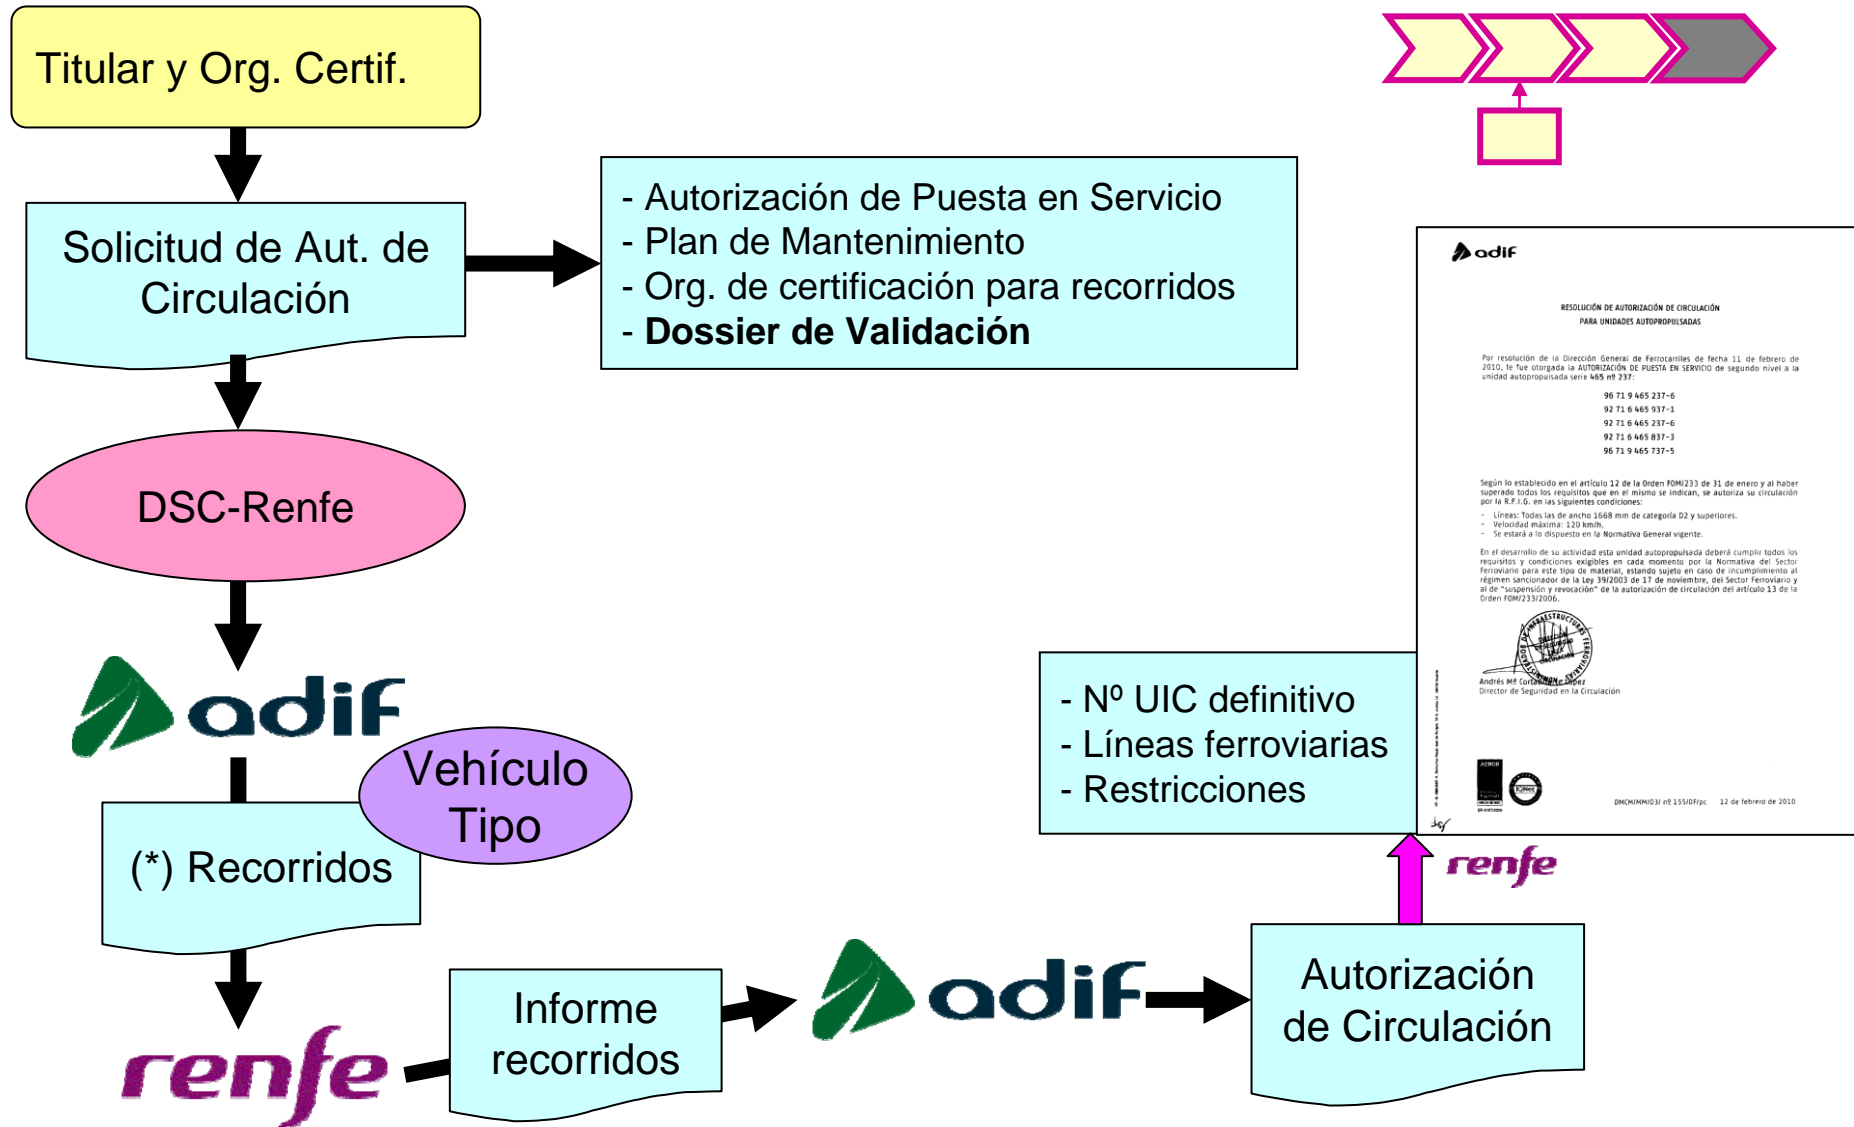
Titular y Org. Certif.

Solicitud de Aut. de Circulación

- Autorización de Puesta en Servicio
- Plan de Mantenimiento
- Org. de certificación para recorridos
- **Dossier de Validación**

DSC-Renfe

adif

Vehículo Tipo

(*) Recorridos

renfe

Informe recorridos

adif

Autorización de Circulación

renfe

- Nº UIC definitivo
- Líneas ferroviarias
- Restricciones

adif

RESOLUCIÓN DE AUTORIZACIÓN DE CIRCULACIÓN
PARA UNIDADES AUTOPROPULSADAS

Por resolución de la Dirección General de Ferrocarriles de fecha 11 de febrero de 2010, le fue otorgada la AUTORIZACIÓN DE PUESTA EN SERVICIO de segundo nivel a la unidad autopropulsada serie 465 nº 237:

96 71 9 465 237-6
92 71 6 465 937-1
92 71 6 465 237-6
92 71 6 465 837-3
96 71 9 465 737-5

Según lo establecido en el artículo 12 de la Orden FOM/233 de 31 de enero y al haber superado todos los requisitos que en el mismo se indican, se autoriza su circulación por la R.F.I.G. en las siguientes condiciones:

- Líneas: Todas las de ancho 1668 mm de categoría D2 y superiores.
- Velocidad máxima: 120 km/h.
- Se estará a lo dispuesto en la Normativa General vigente.

En el desarrollo de su actividad esta unidad autopropulsada deberá cumplir todos los requisitos y condiciones exigibles en cada momento por la Normativa del Sector Ferroviario para este tipo de material, estando sujeto en caso de incumplimiento al régimen sancionador de la Ley 39/2003 de 17 de noviembre, del Sector Ferroviario y al de "suspensión y revocación" de la autorización de circulación del artículo 13 de la Orden FOM/233/2006.

Andrés Mª Cortabitarte López
Director de Seguridad en la Circulación

DMCM/MM/03/ nº 155/0Ffpc    12 de febrero de 2010